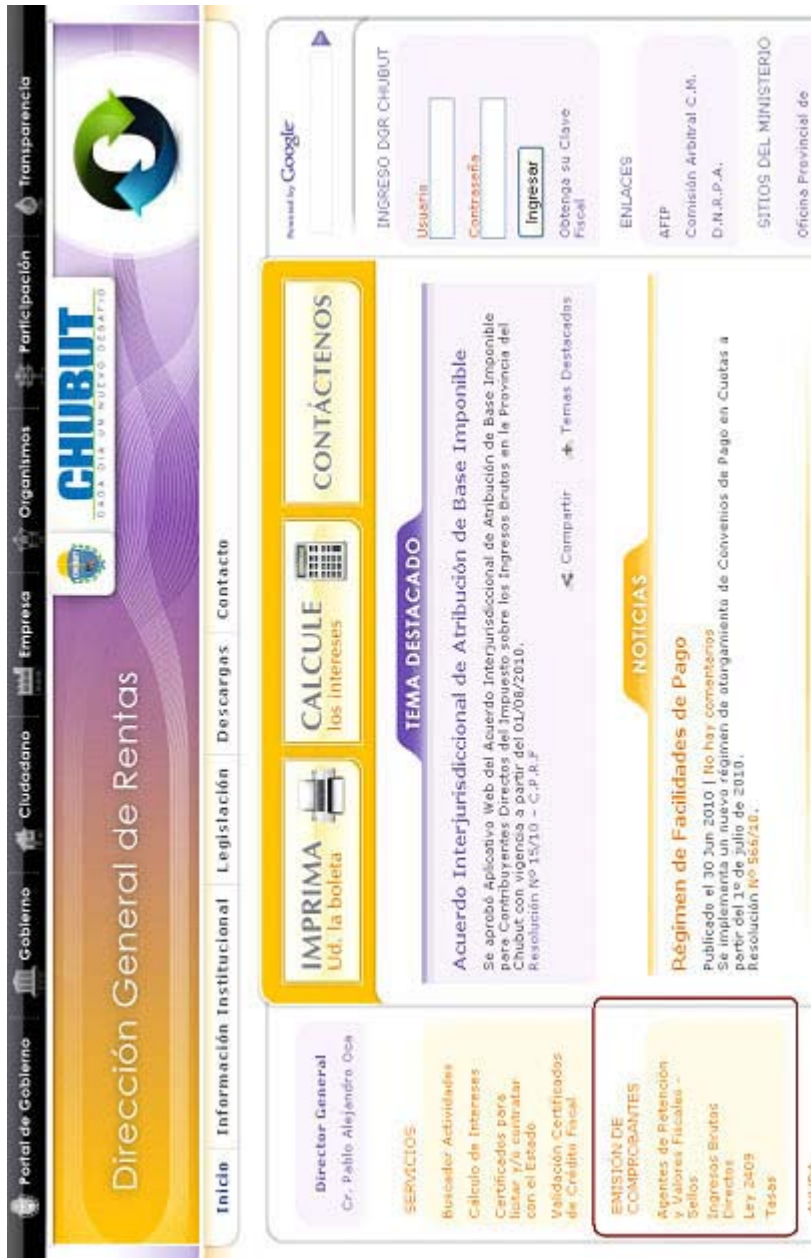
Portal de Gobierno | Gobierno | Ciudadano | Empresa | Organismos | Participación | Transparencia

Dirección General de Rentas

CHUBUT
CADA DÍA UN NUEVO DESAFÍO

Inicio | Información Institucional | Legislación | Descargas | Contacto

Director General
Cr. Pablo Alejandro Oca

SERVICIOS
Buscador Actividades
Calculo de Intereses
Certificados para licitar y/o contratar con el Estado
Validación Certificados de Crédito Fiscal

EMISION DE COMPROBANTES
Agentes de Retención y Valores Fiscales - Sellos
Ingresos Brutos Directos
Ley 2409
Tasas

IMPRIMA
Ud. la boleta

CALCULE
los intereses

CONTÁCTENOS

TEMA DESTACADO

Acuerdo Interjurisdiccional de Atribución de Base Imponible

Se aprobó Aplicativo Web del Acuerdo Interjurisdiccional de Atribución de Base Imponible para Contribuyentes Directos del Impuesto sobre los Ingresos Brutos en la Provincia del Chubut con vigencia a partir del 01/08/2010.
Resolución Nº 15/10 - C.P.R.F

Compartir   + Temas Destacados

NOTICIAS

Régimen de Facilidades de Pago

Publicado el 30 Jun 2010 | No hay comentarios
Se implementa un nuevo régimen de otorgamiento de Convenios de Pago en Cuotas a partir del 1º de julio de 2010.
Resolución Nº 566/10.

Powered by Google

INGRESO DGR CHUBUT
Usuario
Contraseña
Ingresar
Obtenga su Clave Fiscal

ENLACES
AFIP
Comisión Arbitral C.M.
D.N.R.P.A.

SITIOS DEL MINISTERIO
Oficina Provincial de